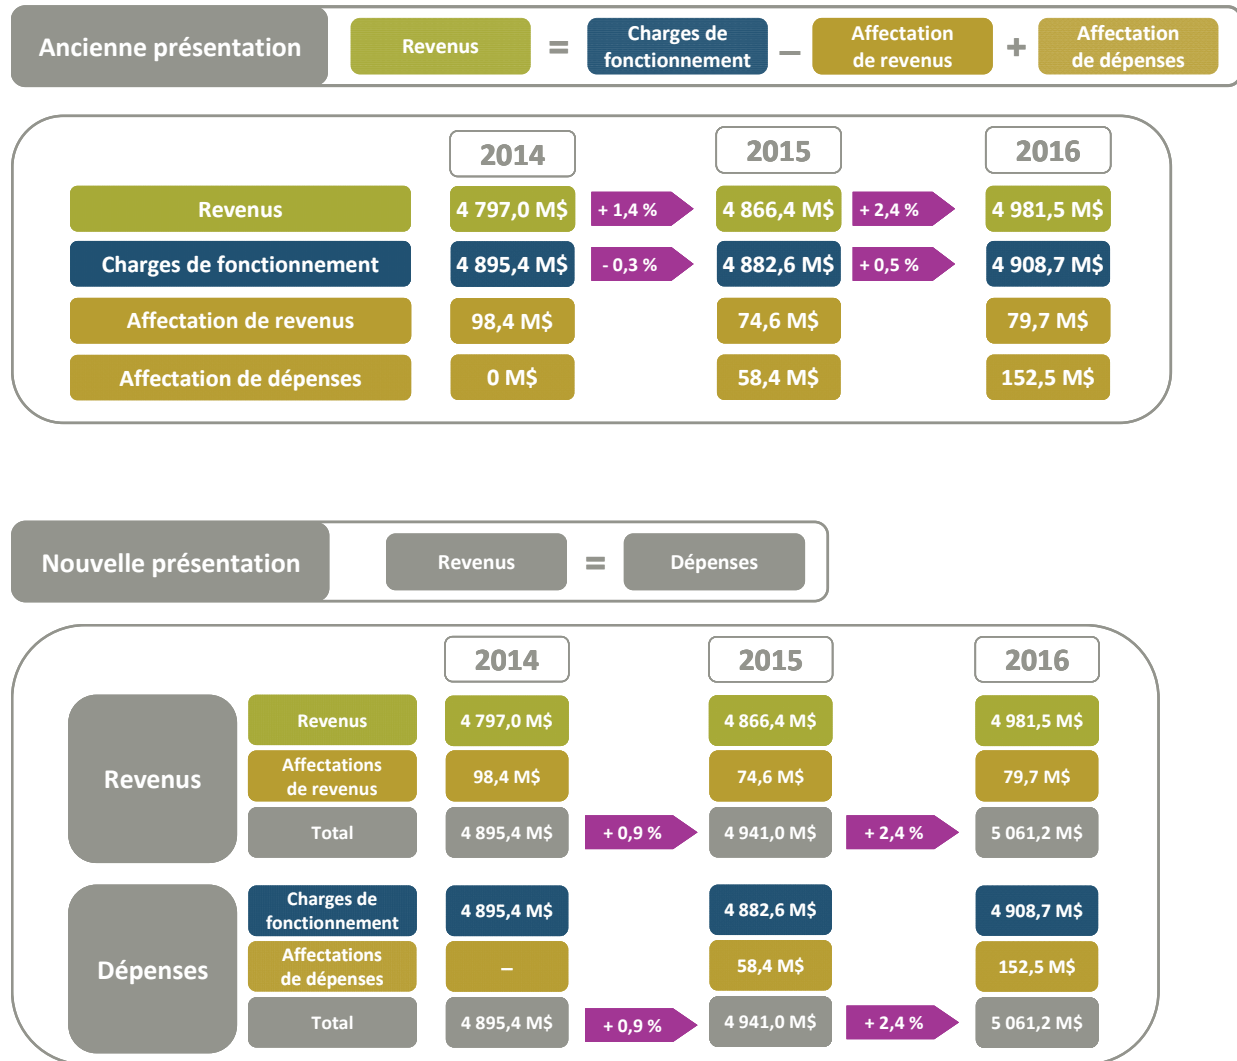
Ancienne présentation

Revenus = Charges de fonctionnement – Affectation de revenus + Affectation de dépenses

| | 2014 | | 2015 | | 2016 |
|---|---|---|---|---|---|
| Revenus | 4 797,0 M$ | + 1,4 % | 4 866,4 M$ | + 2,4 % | 4 981,5 M$ |
| Charges de fonctionnement | 4 895,4 M$ | - 0,3 % | 4 882,6 M$ | + 0,5 % | 4 908,7 M$ |
| Affectation de revenus | 98,4 M$ | | 74,6 M$ | | 79,7 M$ |
| Affectation de dépenses | 0 M$ | | 58,4 M$ | | 152,5 M$ |

Nouvelle présentation

Revenus = Dépenses

| | | 2014 | | 2015 | | 2016 |
|---|---|---|---|---|---|---|
| Revenus | Revenus | 4 797,0 M$ | | 4 866,4 M$ | | 4 981,5 M$ |
| | Affectations de revenus | 98,4 M$ | | 74,6 M$ | | 79,7 M$ |
| | Total | 4 895,4 M$ | + 0,9 % | 4 941,0 M$ | + 2,4 % | 5 061,2 M$ |
| Dépenses | Charges de fonctionnement | 4 895,4 M$ | | 4 882,6 M$ | | 4 908,7 M$ |
| | Affectations de dépenses | – | | 58,4 M$ | | 152,5 M$ |
| | Total | 4 895,4 M$ | + 0,9 % | 4 941,0 M$ | + 2,4 % | 5 061,2 M$ |